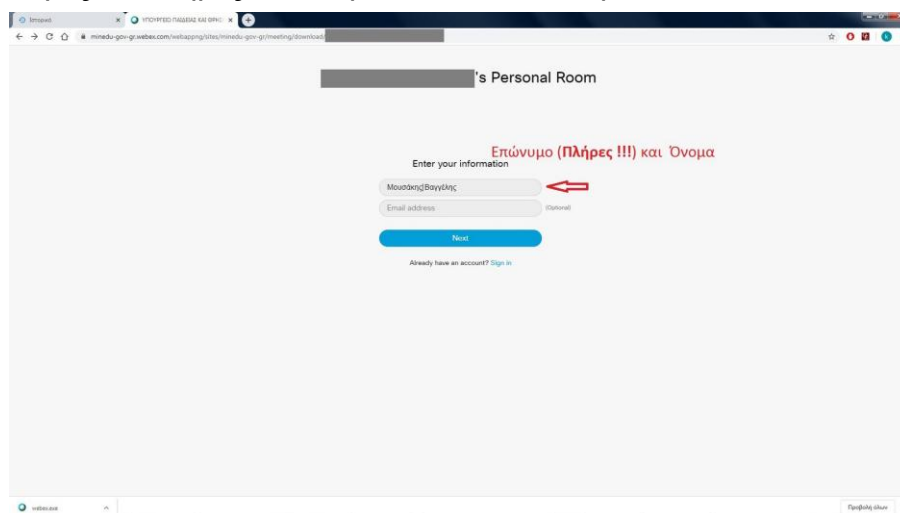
Ιστορικό
ΥΠΟΥΡΓΕΙΟ ΠΑΙΔΕΙΑΣ ΚΑΙ ΘΡΗΣ
minedu-gov-gr.webex.com/webappng/sites/minedu-gov-gr/meeting/download/

's Personal Room

Επώνυμο (Πλήρες !!!) και Όνομα

Enter your information

Μουσάκης Βαγγέλης

Email address (Optional)

Next

Already have an account? Sign in

webex.exe

Προβολή όλων